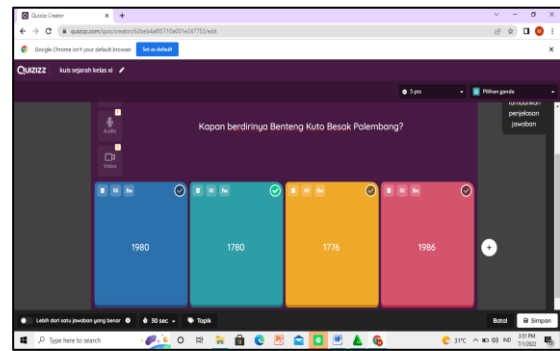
Quizizz Creator
quizizz.com/quiz/creator/62beb4af0571a001e247753/edit
Google Chrome isn't your default browser
Set as default
QUIZIZZ
kuis sejarah kelas xi
5 pts
Pilihan ganda
tambahkan penjelasan jawaban
Audio
Video
Kapan berdirinya Benteng Kuto Besak Palembang?

1980

1780

1776

1986

Lebih dari satu jawaban yang benar
30 sec
Topik
Batal
Simpan
Type here to search
31°C
3:51 PM
7/1/2022